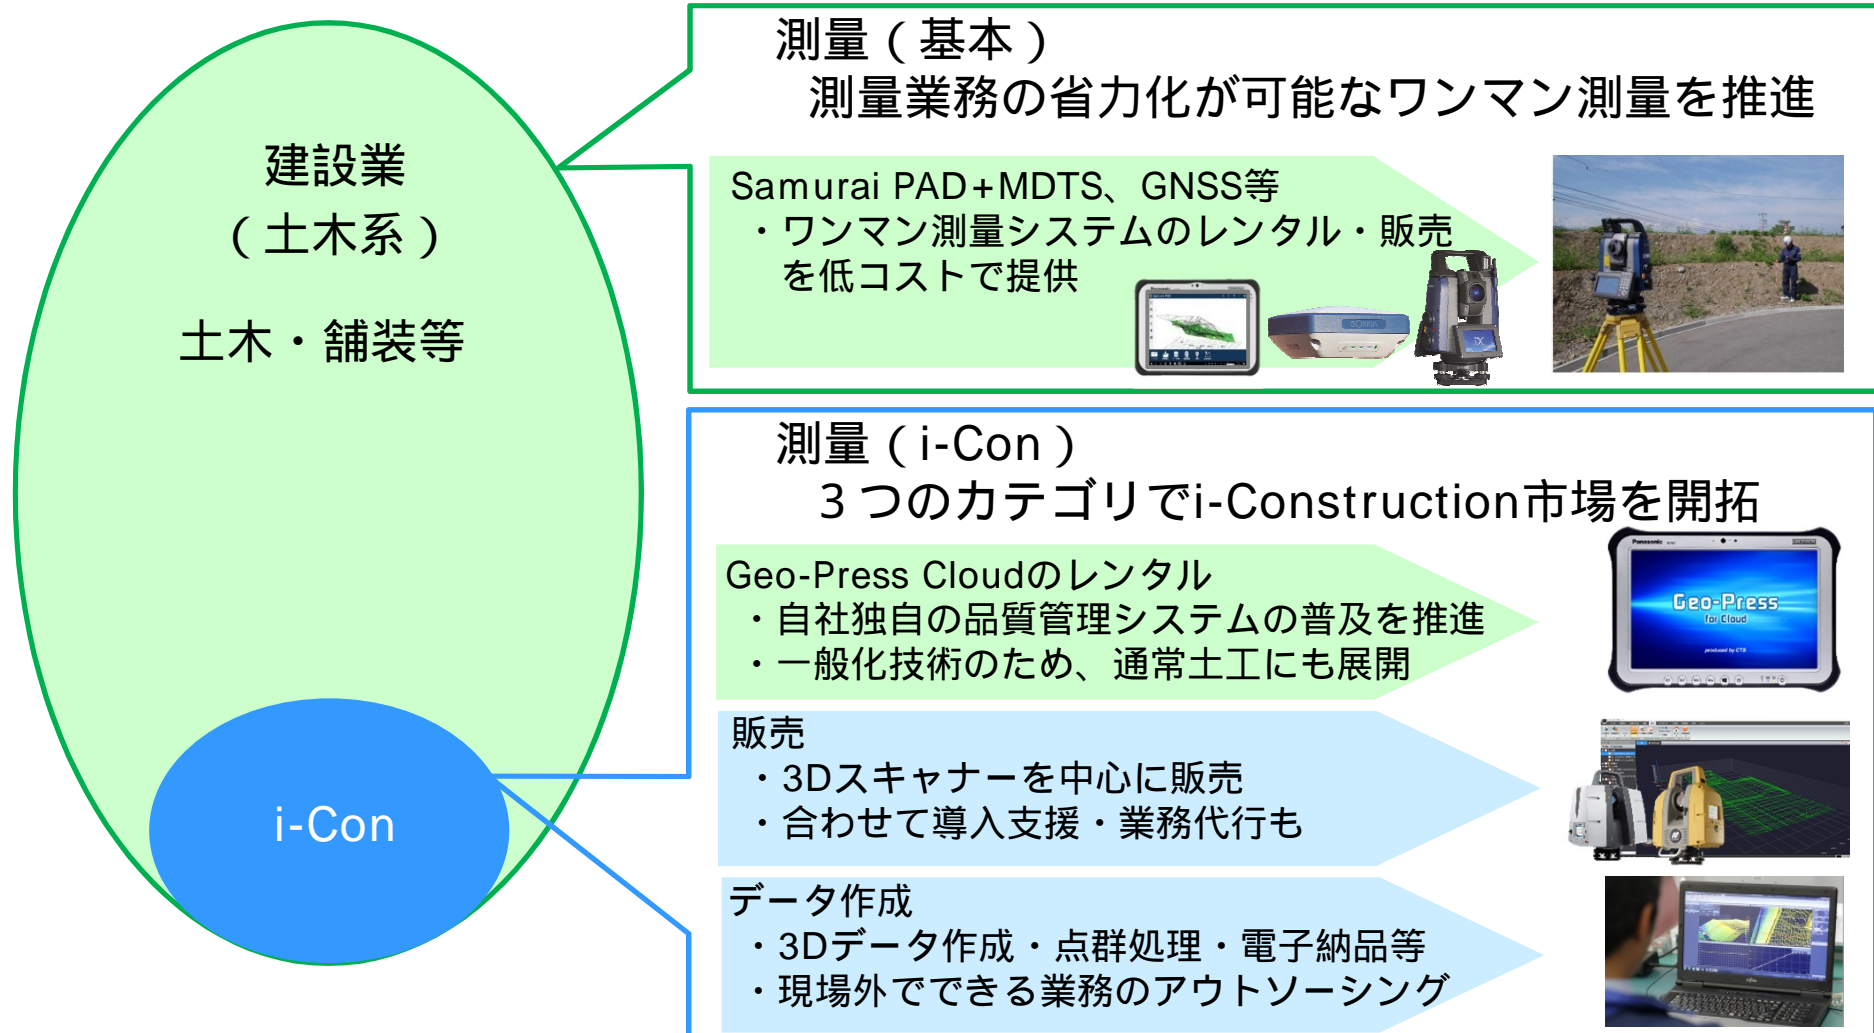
建設業
（土木系）

土木・舗装等

i-Con

測量（基本）
測量業務の省力化が可能なワンマン測量を推進

Samurai PAD+MDTS、GNSS等
・ワンマン測量システムのレンタル・販売を低コストで提供

測量（i-Con）
３つのカテゴリでi-Construction市場を開拓

Geo-Press Cloudのレンタル
・自社独自の品質管理システムの普及を推進
・一般化技術のため、通常土工にも展開

Geo-Press for Cloud

販売
・3Dスキャナーを中心に販売
・合わせて導入支援・業務代行も

データ作成
・3Dデータ作成・点群処理・電子納品等
・現場外でできる業務のアウトソーシング